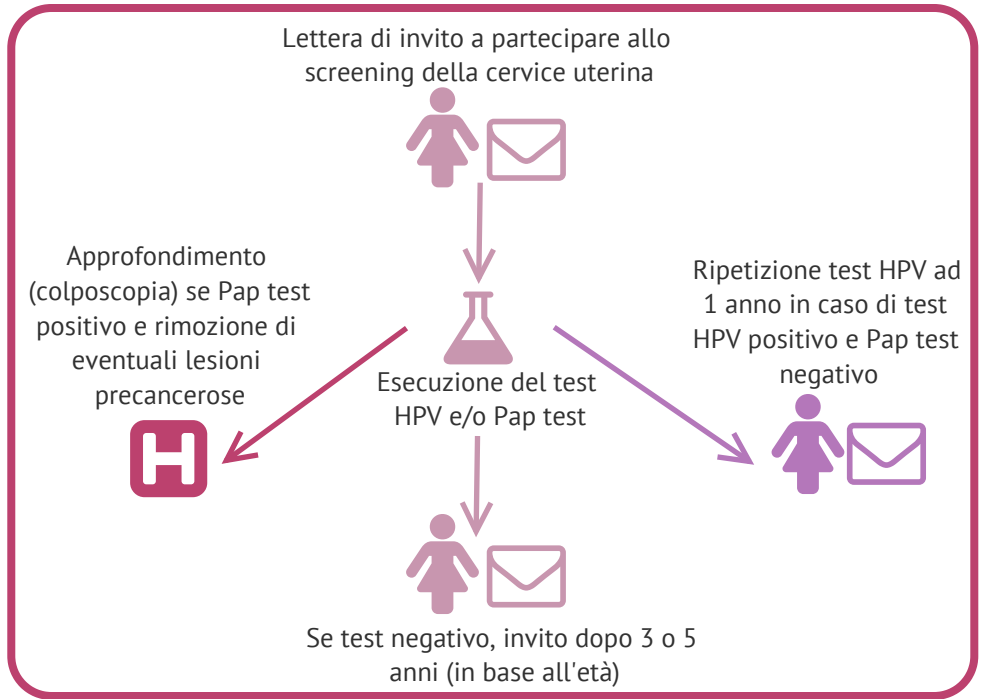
Lettera di invito a partecipare allo screening della cervice uterina

Approfondimento (colposcopia) se Pap test positivo e rimozione di eventuali lesioni precancerose

H

Esecuzione del test HPV e/o Pap test

Ripetizione test HPV ad 1 anno in caso di test HPV positivo e Pap test negativo

Se test negativo, invito dopo 3 o 5 anni (in base all'età)